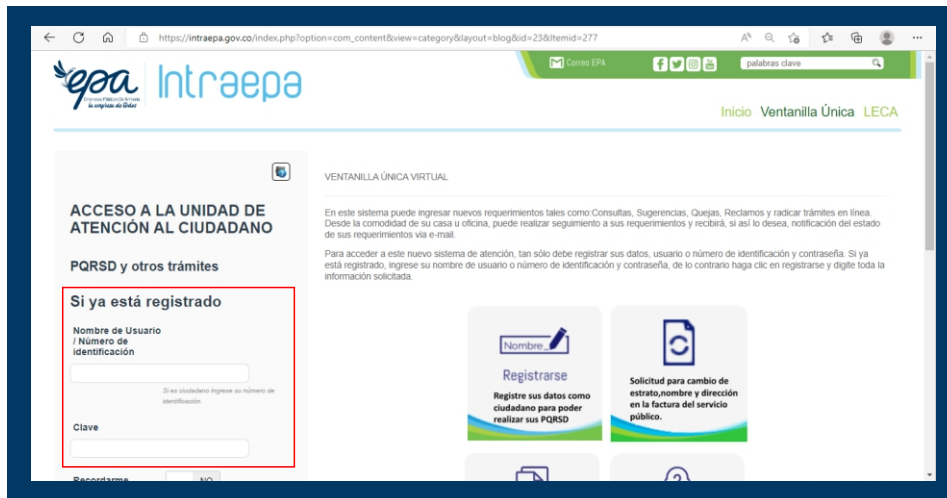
https://intraepa.gov.co/index.php?option=com_content&view=category&layout=blog&id=23&Itemid=277

epa Empresas Públicas de Armenia la empresa de todos

Intraepa

Correo EPA

palabras clave

Inicio Ventanilla Única LECA

ACCESO A LA UNIDAD DE ATENCIÓN AL CIUDADANO

PQRSD y otros trámites

Si ya está registrado

Nombre de Usuario / Número de identificación

Si es ciudadano ingrese su número de identificación.

Clave

Recordarme NO

VENTANILLA ÚNICA VIRTUAL

En este sistema puede ingresar nuevos requerimientos tales como:Consultas, Sugerencias, Quejas, Reclamos y radicar trámites en línea. Desde la comodidad de su casa u oficina, puede realizar seguimiento a sus requerimientos y recibirá, si así lo desea, notificación del estado de sus requerimientos vía e-mail.

Para acceder a este nuevo sistema de atención, tan sólo debe registrar sus datos, usuario o número de identificación y contraseña. Si ya está registrado, ingrese su nombre de usuario o número de identificación y contraseña, de lo contrario haga clic en registrarse y digite toda la información solicitada.

Nombre

Registrarse

Registre sus datos como ciudadano para poder realizar sus PQRSD

Solicitud para cambio de estrato,nombre y dirección en la factura del servicio público.